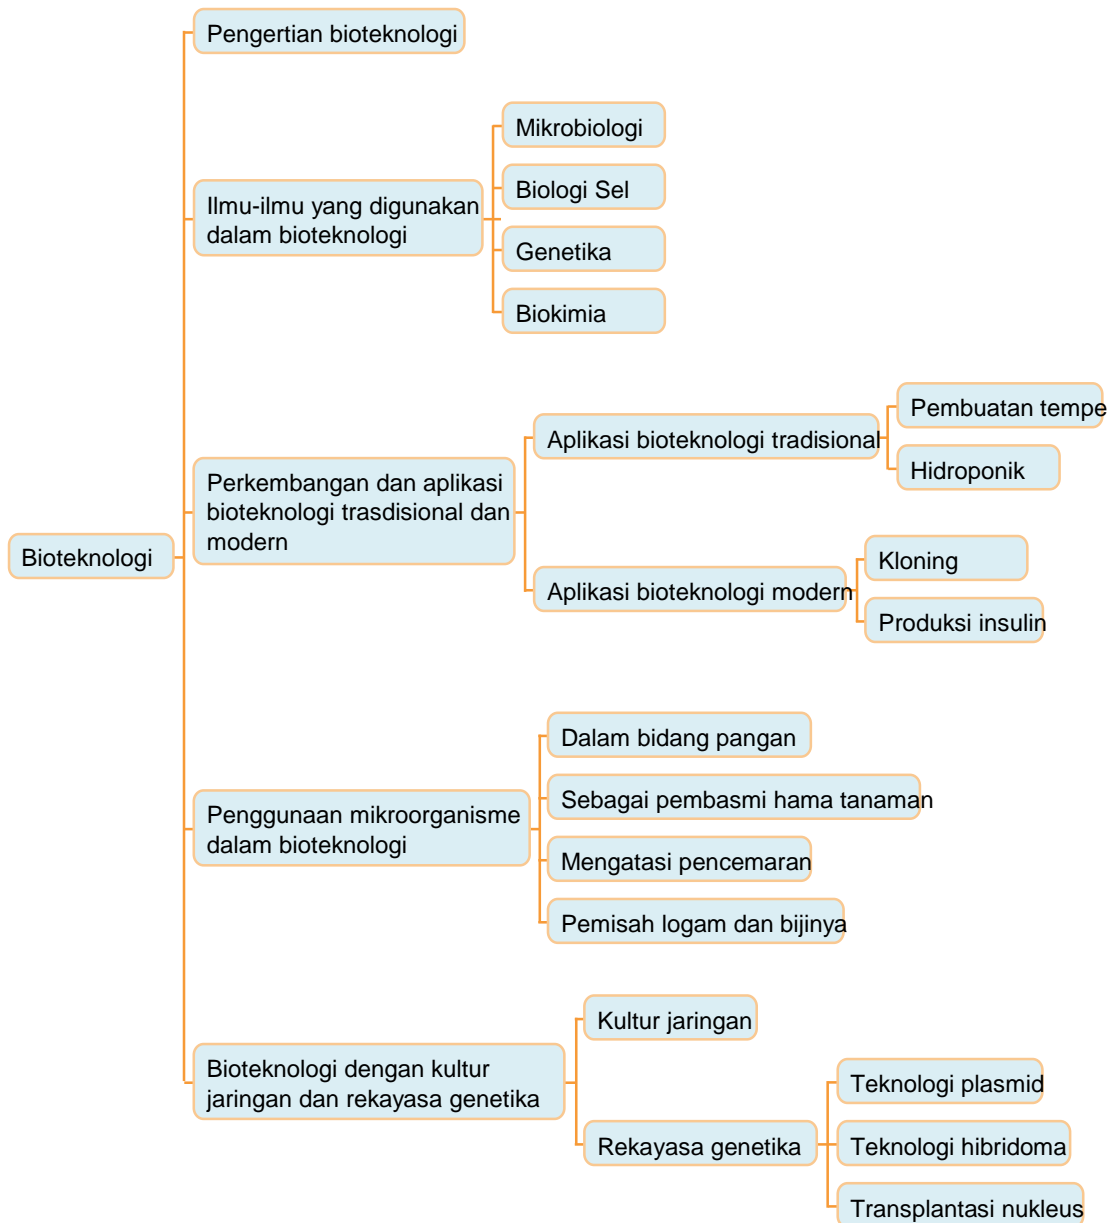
Pengertian bioteknologi

Ilmu-ilmu yang digunakan dalam bioteknologi

Mikrobiologi

Biologi Sel

Genetika

Biokimia

Bioteknologi

Perkembangan dan aplikasi bioteknologi trasdisional dan modern

Aplikasi bioteknologi tradisional

Pembuatan tempe

Hidroponik

Aplikasi bioteknologi modern

Kloning

Produksi insulin

Penggunaan mikroorganisme dalam bioteknologi

Dalam bidang pangan

Sebagai pembasmi hama tanaman

Mengatasi pencemaran

Pemisah logam dan bijinya

Bioteknologi dengan kultur jaringan dan rekayasa genetika

Kultur jaringan

Rekayasa genetika

Teknologi plasmid

Teknologi hibridoma

Transplantasi nukleus